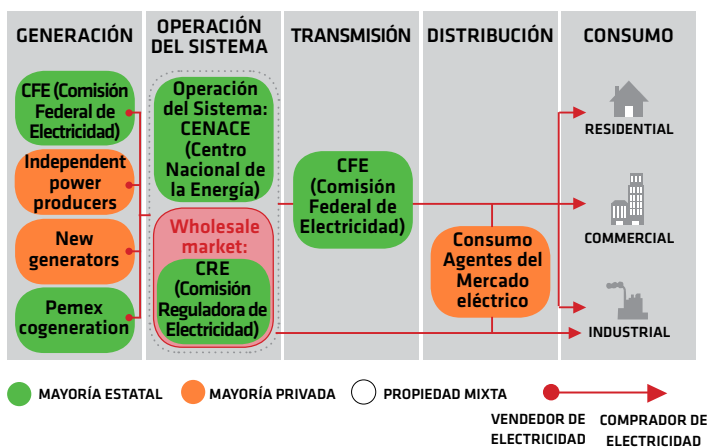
GENERACIÓN

OPERACIÓN DEL SISTEMA

TRANSMISIÓN

DISTRIBUCIÓN

CONSUMO

CFE (Comisión Federal de Electricidad)

Independent power producers

New generators

Pemex cogeneration

Operación del Sistema: CENACE (Centro Nacional de la Energía)

Wholesale market:

CRE (Comisión Reguladora de Electricidad)

CFE (Comisión Federal de Electricidad)

Consumo Agentes del Mercado eléctrico

RESIDENTIAL

COMMERCIAL

INDUSTRIAL

MAYORÍA ESTATAL

MAYORÍA PRIVADA

PROPIEDAD MIXTA

VENDEDOR DE ELECTRICIDAD

COMPRADOR DE ELECTRICIDAD